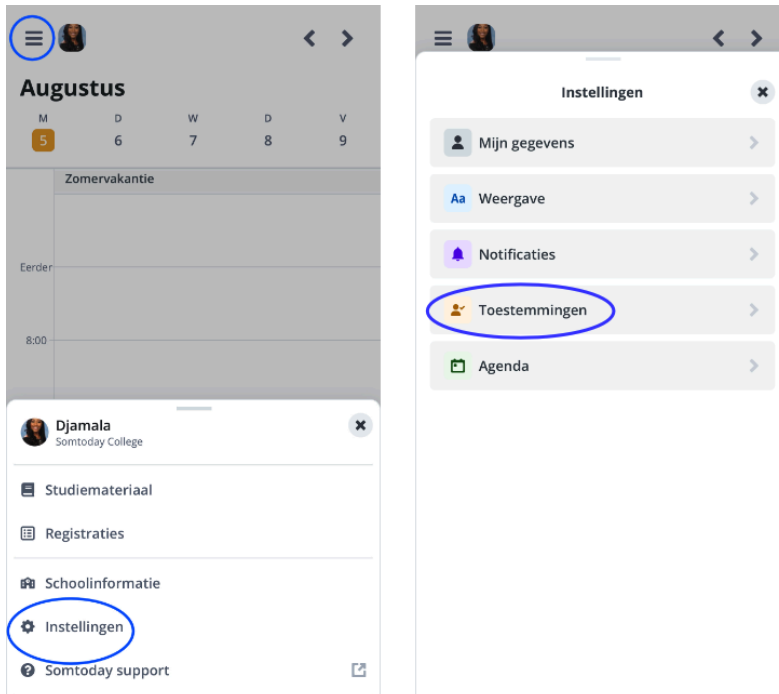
Augustus

| M | D | W | D | V |
|---|---|---|---|---|
| 5 | 6 | 7 | 8 | 9 |

Zomervakantie

Eerder

8:00

Djamala
Somtoday College

Studiemateriaal

Registraties

Schoolinformatie

Instellingen

Somtoday support

Instellingen

Mijn gegevens

Aa Weergave

Notificaties

Toestemmingen

Agenda